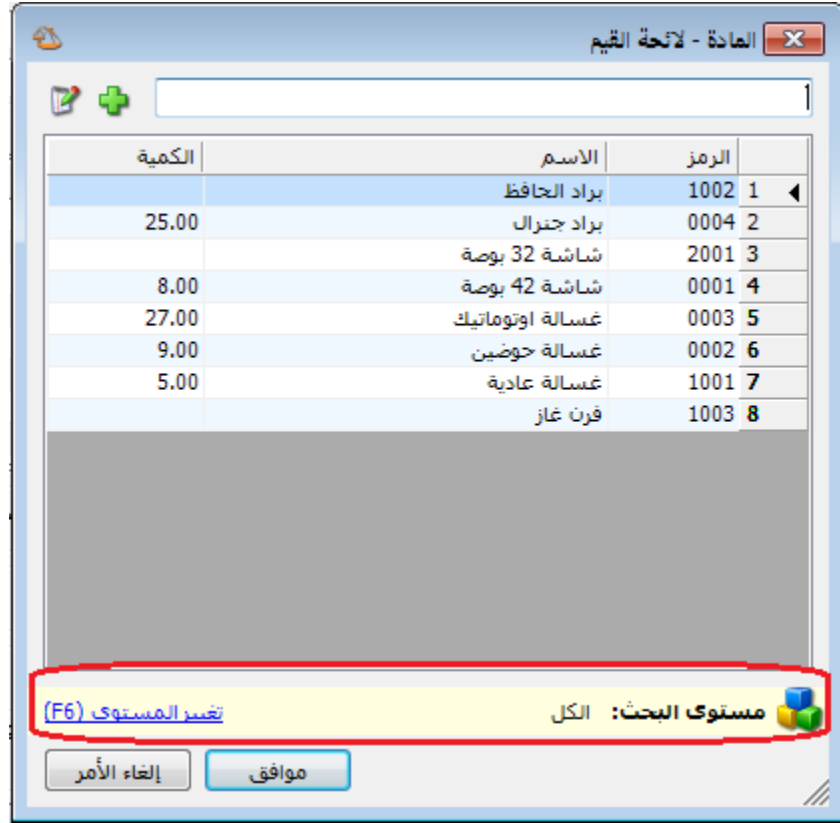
المادة - لائحة القيم

| | الرمز | الاسم | الكمية |
|---|---|---|---|
| 1 | 1002 | براد الحافظ | |
| 2 | 0004 | براد جنرال | 25.00 |
| 3 | 2001 | شاشة 32 بوصة | |
| 4 | 0001 | شاشة 42 بوصة | 8.00 |
| 5 | 0003 | غسالة اوتوماتيك | 27.00 |
| 6 | 0002 | غسالة حوضين | 9.00 |
| 7 | 1001 | غسالة عادية | 5.00 |
| 8 | 1003 | فرن غاز | |

مستوى البحث: الكل
تغير المستوى (F6)

موافق
إلغاء الأمر